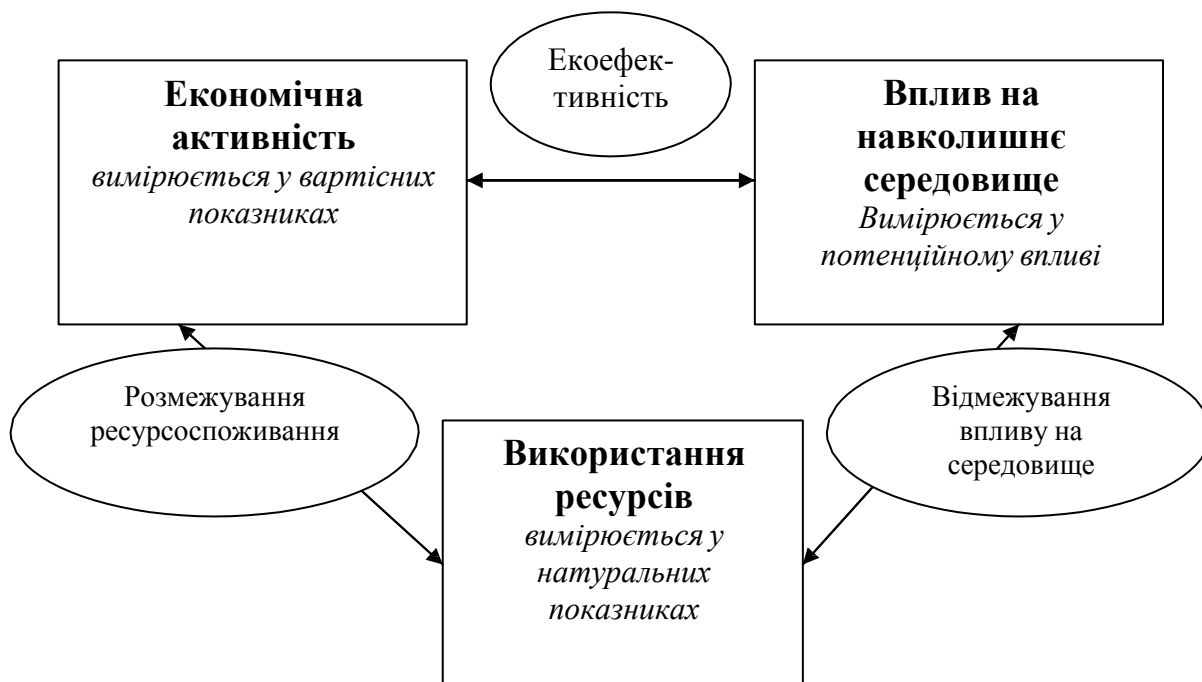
Екоефективність

Економічна активність
вимірюється у вартісних показниках

Вплив на навколишнє середовище
Вимірюється у потенційному впливі

Розмежування ресурсоспоживання

Використання ресурсів
вимірюється у натуральних показниках

Відмежування впливу на середовище